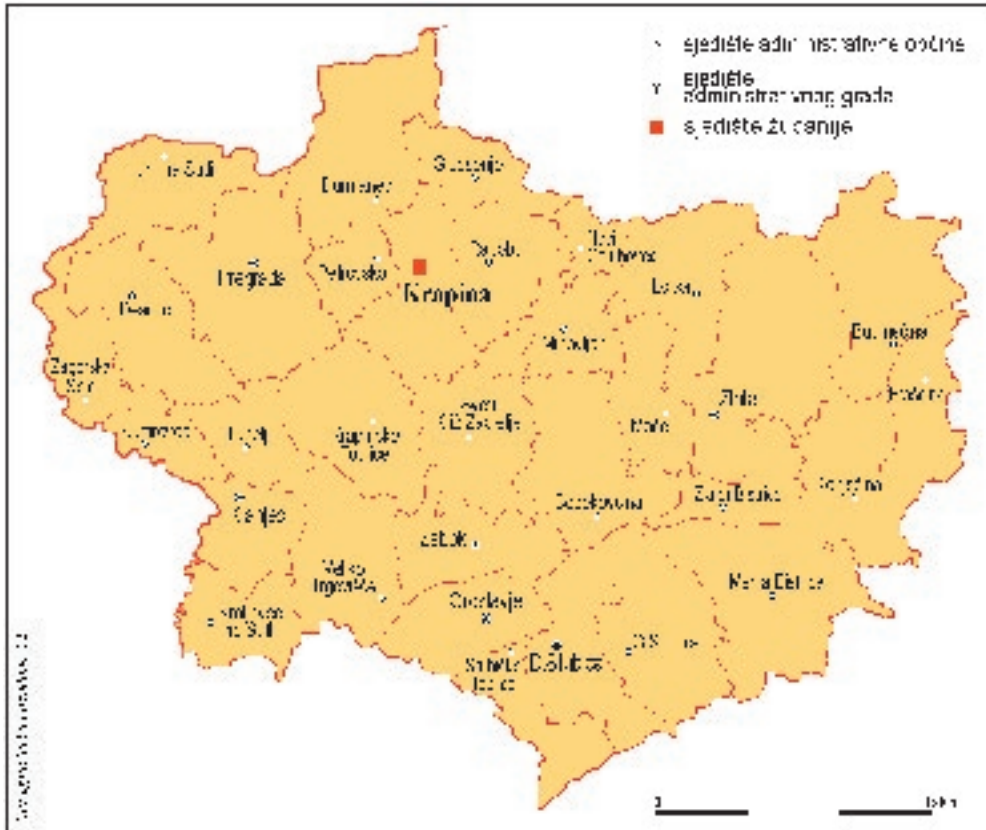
sjedište administrativne općine
sjedište administrativnog grada
sjedište županije

Hum na Sutli
Đurmanec
Desinić
Radoboj
Novi Golubovec
Hraščina
Pregrada
Petrovsko
Krapina
Lobor
Desinić
Mihovljan
Budinščina
Zagorska Sela
Kumrovec
Tuhelj
Sveti Križ Začretje
Mače
Zlatar
Konjščina
Bedekovčina
Zlatar Bistrica
Zabok
Klanjec
Veliko Trgovišće
Marija Bistrica
Kraljevec na Sutli
Oroslavje
Sveta Nedelja
Donja Stubica
Gornja Stubica
Stubičke Toplice
0
5 km
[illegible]